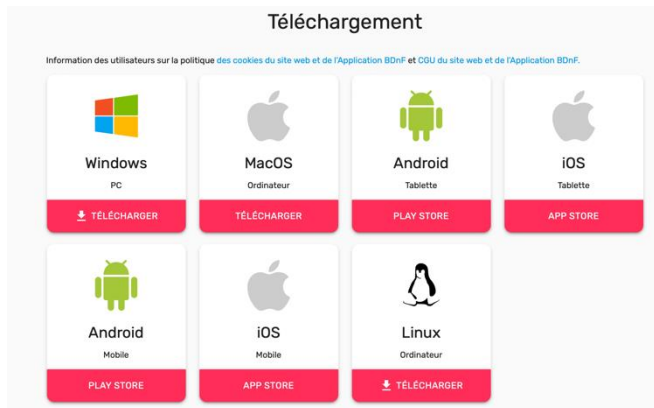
Téléchargement

Information des utilisateurs sur la politique des cookies du site web et de l'Application BDnF et CGU du site web et de l'Application BDnF.

Windows
PC
TÉLÉCHARGER

MacOS
Ordinateur
TÉLÉCHARGER

Android
Tablette
PLAY STORE

iOS
Tablette
APP STORE

Android
Mobile
PLAY STORE

iOS
Mobile
APP STORE

Linux
Ordinateur
TÉLÉCHARGER